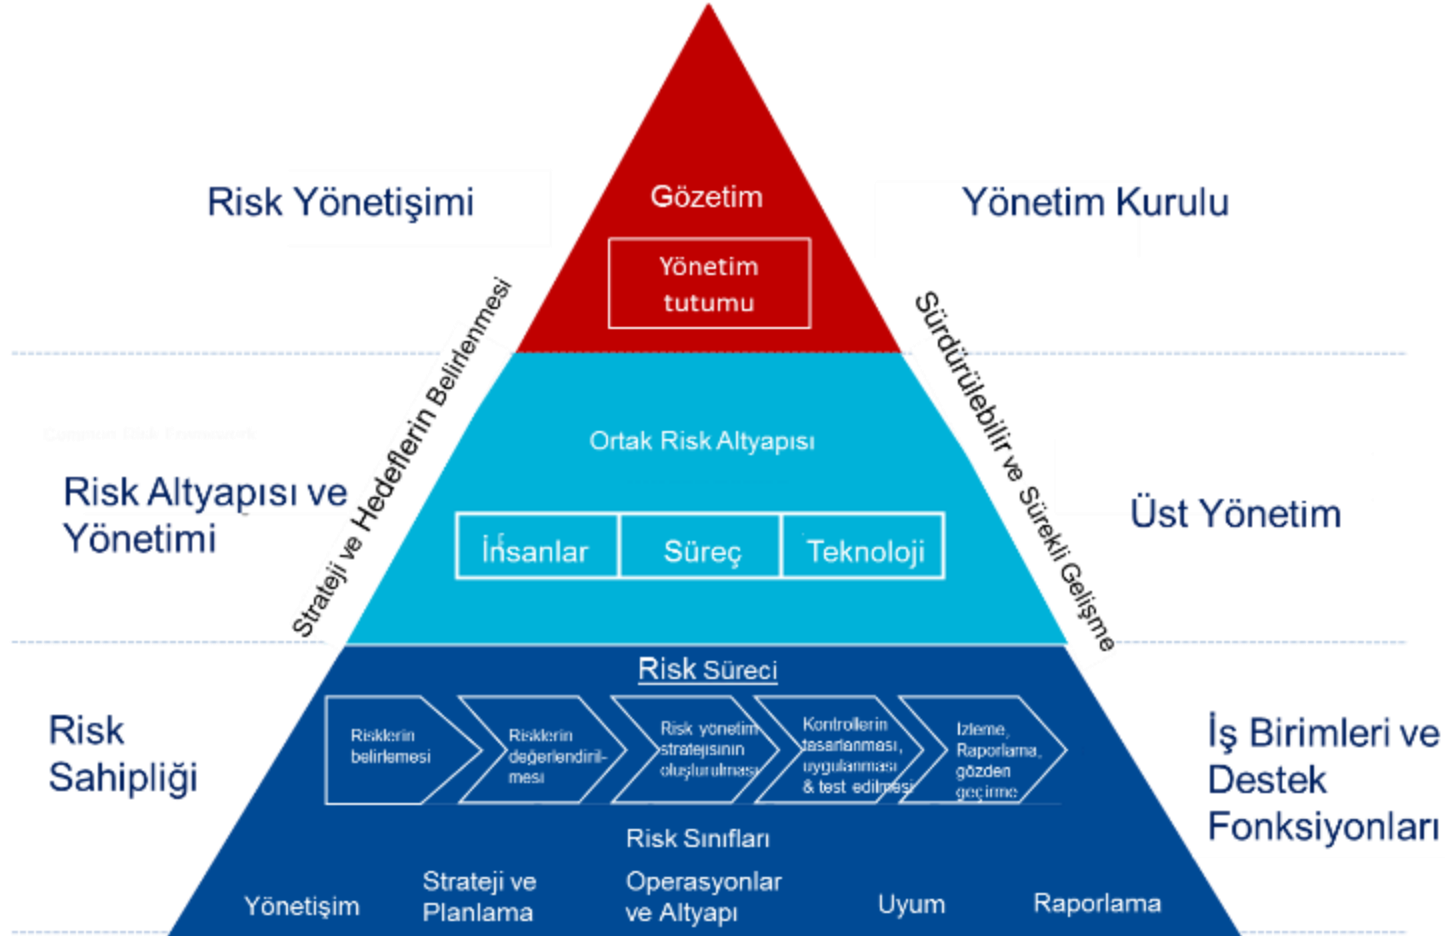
Risk Yönetişimi

Gözetim

Yönetim tutumu

Yönetim Kurulu

Strateji ve Hedeflerin Belirlenmesi

Sürdürülebilir ve Sürekli Gelişme

Ortak Risk Altyapısı

Risk Altyapısı ve Yönetimi

| İnsanlar | Süreç | Teknoloji |
|---|---|---|

Üst Yönetim

Risk Süreci

Risk Sahipliği

Risklerin belirlemesi

Risklerin değerlendirilmesi

Risk yönetim stratejisinin oluşturulması

Kontrollerin tasarlanması, uygulanması & test edilmesi

İzleme, Raporlama, gözden geçirme

İş Birimleri ve Destek Fonksiyonları

Risk Sınıfları

Yönetişim

Strateji ve Planlama

Operasyonlar ve Altyapı

Uyum

Raporlama